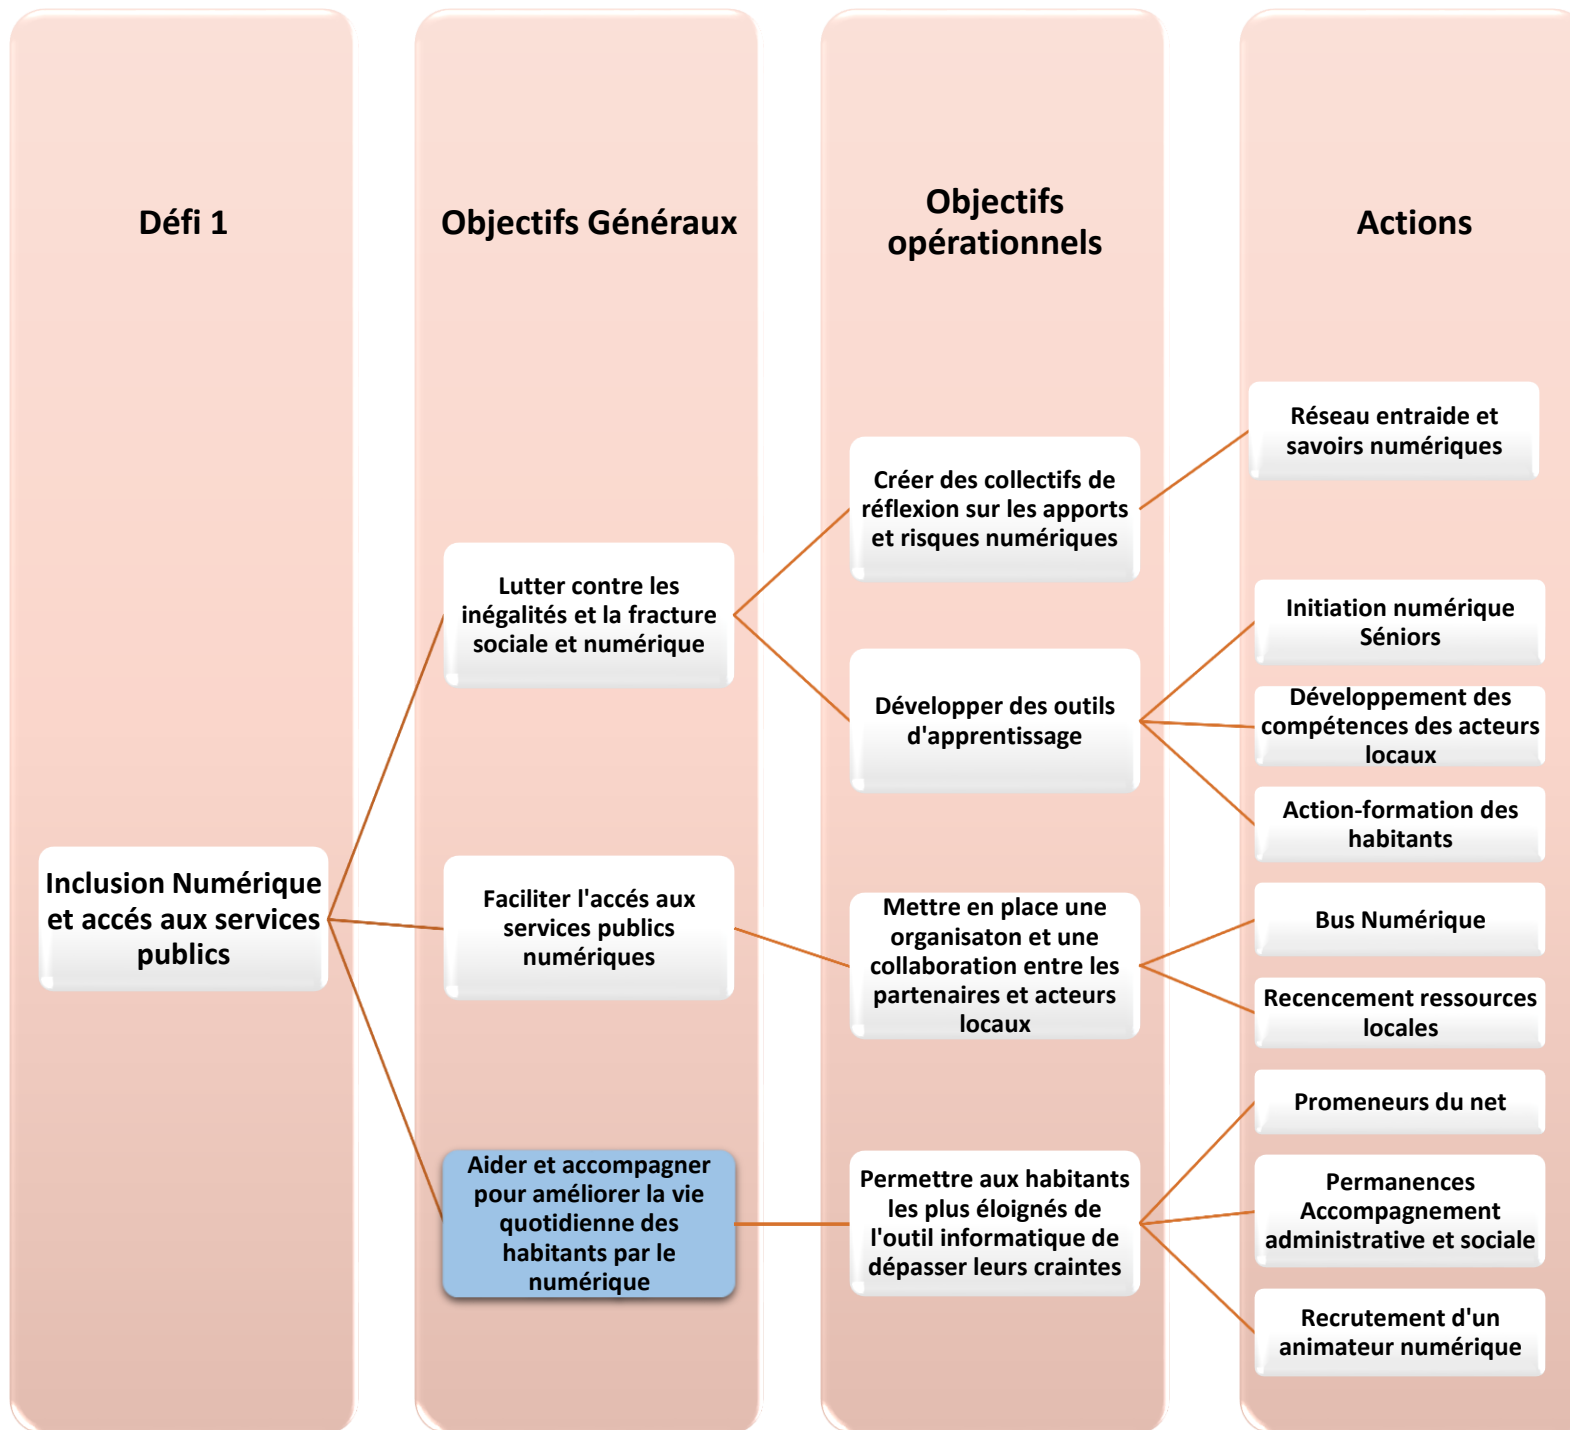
Défi 1

Objectifs Généraux

Objectifs opérationnels

Actions

Inclusion Numérique et accés aux services publics

Lutter contre les inégalités et la fracture sociale et numérique

Faciliter l'accés aux services publics numériques

Aider et accompagner pour améliorer la vie quotidienne des habitants par le numérique

Créer des collectifs de réflexion sur les apports et risques numériques

Développer des outils d'apprentissage

Mettre en place une organisaton et une collaboration entre les partenaires et acteurs locaux

Permettre aux habitants les plus éloignés de l'outil informatique de dépasser leurs craintes

Réseau entraide et savoirs numériques

Initiation numérique Séniors

Développement des compétences des acteurs locaux

Action-formation des habitants

Bus Numérique

Recencement ressources locales

Promeneurs du net

Permanences Accompagnement administrative et sociale

Recrutement d'un animateur numérique